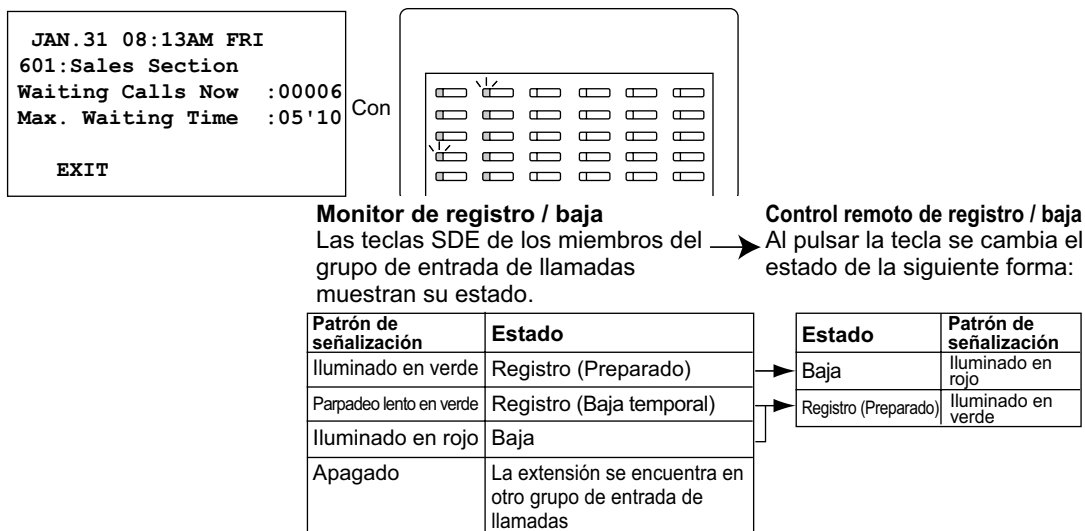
JAN.31 08:13AM FRI
601:Sales Section
Waiting Calls Now :00006
Max. Waiting Time :05'10

EXIT

Con

**Monitor de registro / baja**
Las teclas SDE de los miembros del grupo de entrada de llamadas muestran su estado.

**Control remoto de registro / baja**
Al pulsar la tecla se cambia el estado de la siguiente forma:

| Patrón de señalización | Estado |
|---|---|
| Iluminado en verde | Registro (Preparado) |
| Parpadeo lento en verde | Registro (Baja temporal) |
| Iluminado en rojo | Baja |
| Apagado | La extensión se encuentra en otro grupo de entrada de llamadas |

| Estado | Patrón de señalización |
|---|---|
| Baja | Iluminado en rojo |
| Registro (Preparado) | Iluminado en verde |